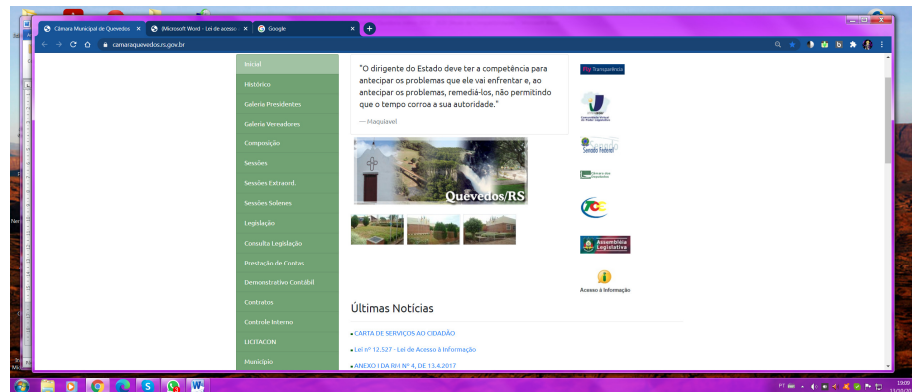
Câmara Municipal de Quevedos
[Microsoft Word - Lei de acesso
Google
camaraquevedos.rs.gov.br

Inicial
Histórico
Galeria Presidentes
Galeria Vereadores
Composição
Sessões
Sessões Extraord.
Sessões Solenes
Legislação
Consulta Legislação
Prestação de Contas
Demonstrativo Contábil
Contratos
Controle Interno
LICITACON
Município

"O dirigente do Estado deve ter a competência para antecipar os problemas que ele vai enfrentar e, ao antecipar os problemas, remediá-los, não permitindo que o tempo corroa a sua autoridade."

— Maquiavel

Quevedos/RS

Últimas Notícias

CARTA DE SERVIÇOS AO CIDADÃO
Lei nº 12.527 - Lei de Acesso à Informação
ANEXO I DA RM Nº 4, DE 13.4.2017

Transparência
Senado Federal
Assembleia Legislativa
Acesso à Informação

PT
19:09